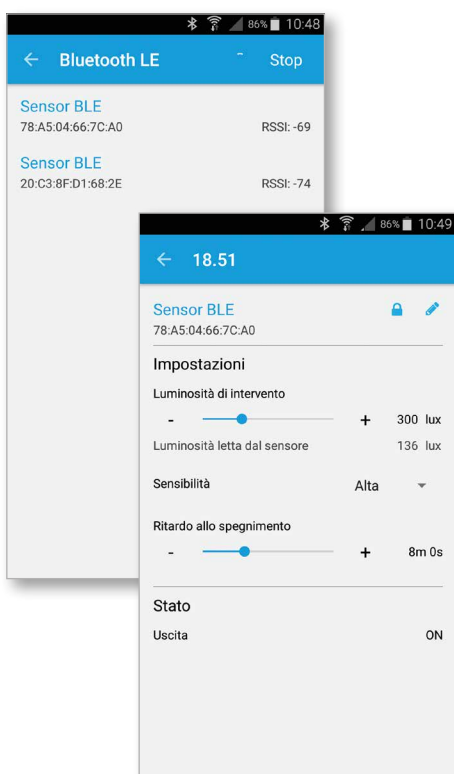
86% 10:48
← Bluetooth LE
Stop

Sensor BLE
78:A5:04:66:7C:A0
RSSI: -69

Sensor BLE
20:C3:8F:D1:68:2E
RSSI: -74

86% 10:49
← 18.51

Sensor BLE
78:A5:04:66:7C:A0

Impostazioni

Luminosità di intervento
- + 300 lux
Luminosità letta dal sensore 136 lux

Sensibilità Alta

Ritardo allo spegnimento
- + 8m 0s

Stato

Uscita ON